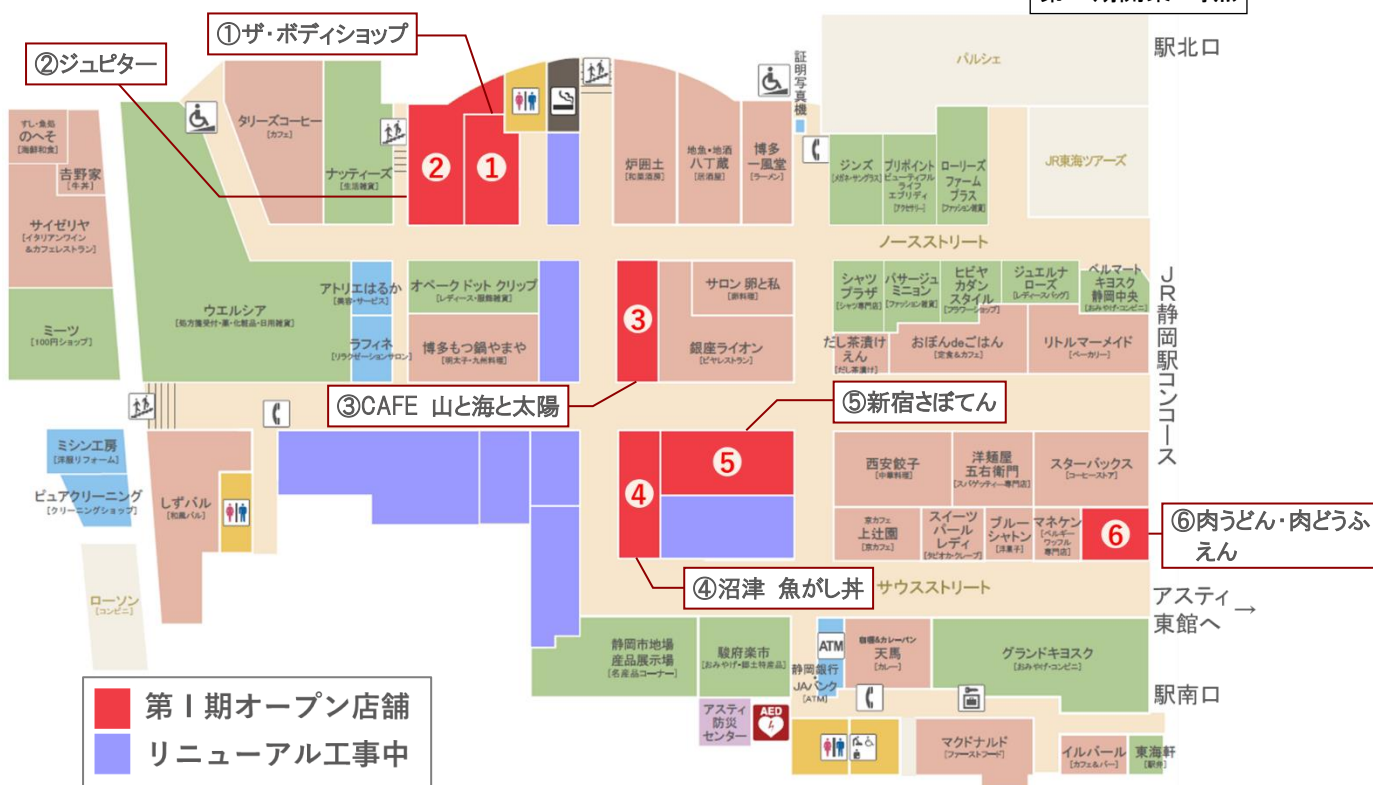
①ザ・ボディショップ

②ジュピター

駅北口

パルシェ

証明写真機

JR東海ツアーズ

すし・魚処 のへそ [海鮮和食]

吉野家 [牛丼]

サイゼリヤ [イタリアンワイン&カフェレストラン]

ミーツ [100円ショップ]

タリーズコーヒー [カフェ]

ナッティーズ [生活雑貨]

2 1

炉囲土 [和食酒房]

地魚・地酒 八丁蔵 [居酒屋]

博多一風堂 [ラーメン]

ジンズ [メガネ・サングラス]

ブリポイント ビューティフルライフエブリデイ [アクセサリー]

ローリーズファームプラス [ファッション雑貨]

ノースストリート

JR静岡駅コンコース

ウエルシア [処方箋受付・薬・化粧品・日用雑貨]

アトリエはるか [美容・サービス]

ラフィネ [リラクゼーションサロン]

オペークドット クリップ [レディース・服飾雑貨]

博多もつ鍋やまや [明太子・九州料理]

3

サロン 卵と私 [創作料理]

銀座ライオン [ビヤレストラン]

シャツプラザ [シャツ専門店]

パサージュミニヨン [ファッション雑貨]

ヒビヤカダンスタイル [フラワーショップ]

ジュエルナローズ [レディースバッグ]

ベルマートキヨスク静岡中央 [おみやげ・コンビニ]

だし茶漬けえん [だし茶漬け]

おぼんdeごはん [定食&カフェ]

リトルマーメイド [ベーカリー]

③CAFE 山と海と太陽

⑤新宿さぼてん

ミシン工房 [洋服リフォーム]

ピュアクリーニング [クリーニングショップ]

しずバル [和風バル]

ローソン [コンビニ]

4 5

西安餃子 [中華料理]

洋麺屋五右衛門 [スパゲッティー専門店]

スターバックス [コーヒーストア]

京カフェ 上辻園 [京カフェ]

スイーツパールレディ [タピオカ・クレープ]

ブルーシャトン [洋菓子]

マネケン [ベルギーワッフル専門店]

6

⑥肉うどん・肉どうふえん

④沼津 魚がし丼

サウスストリート

アスティ東館へ →

ATM

静岡市地場産品展示場 [名産品コーナー]

駿府楽市 [おみやげ・郷土特産品]

静岡銀行 JAバンク [ATM]

自家製カレーパン 天馬 [カレー]

グランドキヨスク [おみやげ・コンビニ]

駅南口

アスティ防災センター

AED

マクドナルド [ファーストフード]

イルパール [カフェ&バー]

東海軒 [駅弁]

第Ⅰ期オープン店舗

リニューアル工事中